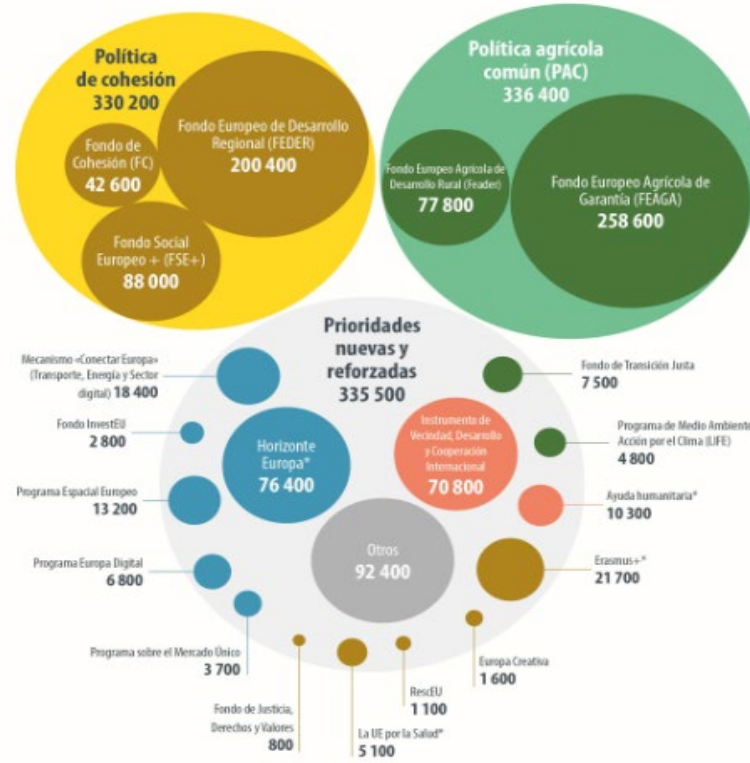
Política de cohesión
330 200

Fondo Europeo de Desarrollo Regional (FEDER)
200 400

Fondo de Cohesión (FC)
42 600

Fondo Social Europeo + (FSE+)
88 000

Política agrícola común (PAC)
336 400

Fondo Europeo Agrícola de Desarrollo Rural (Feader)
77 800

Fondo Europeo Agrícola de Garantía (FEAGA)
258 600

Prioridades nuevas y reforzadas
335 500

Mecanismo «Conectar Europa» (Transporte, Energía y Sector digital) 18 400

Fondo InvestEU
2 800

Programa Espacial Europeo
13 200

Programa Europa Digital
6 800

Programa sobre el Mercado Único
3 700

Fondo de Justicia, Derechos y Valores
800

La UE por la Salud*
5 100

RescEU
1 100

Europa Creativa
1 600

Erasmus+*
21 700

Ayuda humanitaria*
10 300

Programa de Medio Ambiente y Acción por el Clima (LIFE)
4 800

Fondo de Transición Justa
7 500

Horizonte Europa*
76 400

Instrumento de Vecindad, Desarrollo y Cooperación Internacional
70 800

Otros
92 400